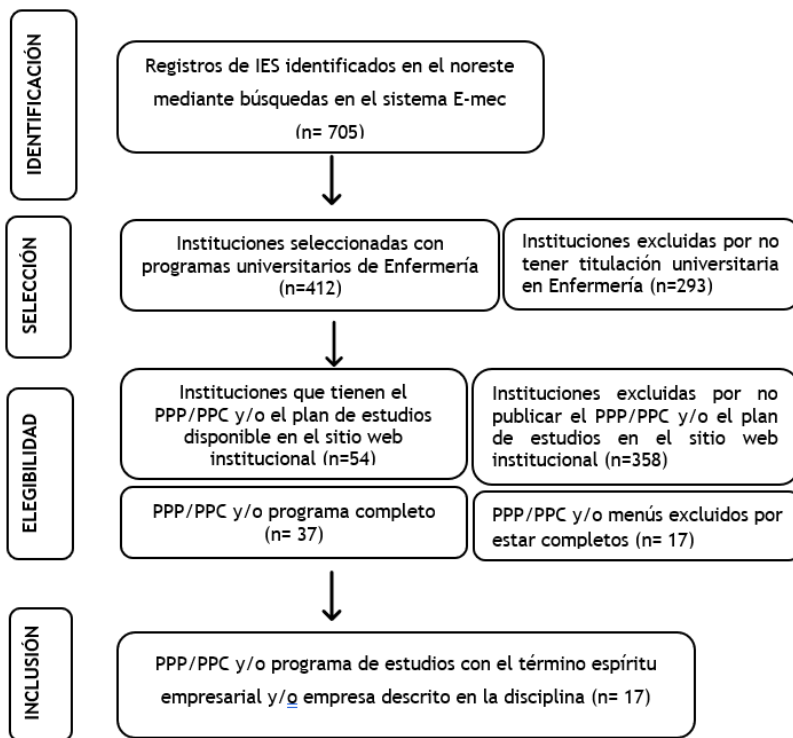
IDENTIFICACIÓN

Registros de IES identificados en el noreste mediante búsquedas en el sistema E-mec (n= 705)

SELECCIÓN

Instituciones seleccionadas con programas universitarios de Enfermería (n=412)

Instituciones excluidas por no tener titulación universitaria en Enfermería (n=293)

ELEGIBILIDAD

Instituciones que tienen el PPP/PPC y/o el plan de estudios disponible en el sitio web institucional (n=54)

Instituciones excluidas por no publicar el PPP/PPC y/o el plan de estudios en el sitio web institucional (n=358)

PPP/PPC y/o programa completo (n= 37)

PPP/PPC y/o menús excluidos por estar completos (n= 17)

INCLUSIÓN

PPP/PPC y/o programa de estudios con el término espíritu empresarial y/o empresa descrito en la disciplina (n= 17)